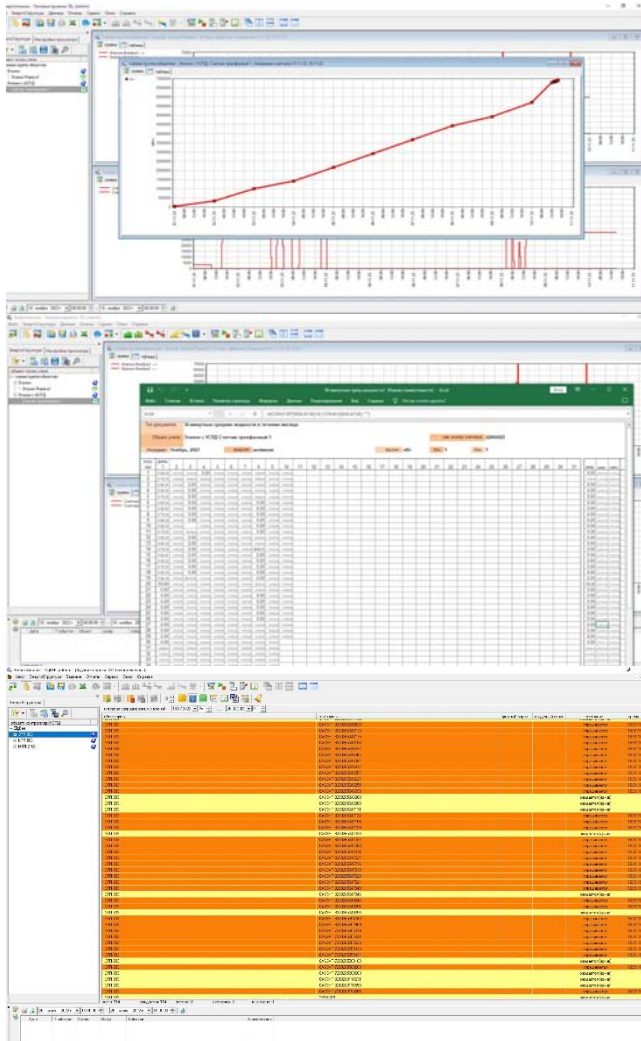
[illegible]

Тип документа: 30-минутные средние мощности в течение месяца

Объект учета: Энергия с УСПД Счетчик трансформат 1

Месяц: Ноябрь 2021

Файл Главная Вставка Разметка страницы Формулы Данные Рецензирование Вид Справка

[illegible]